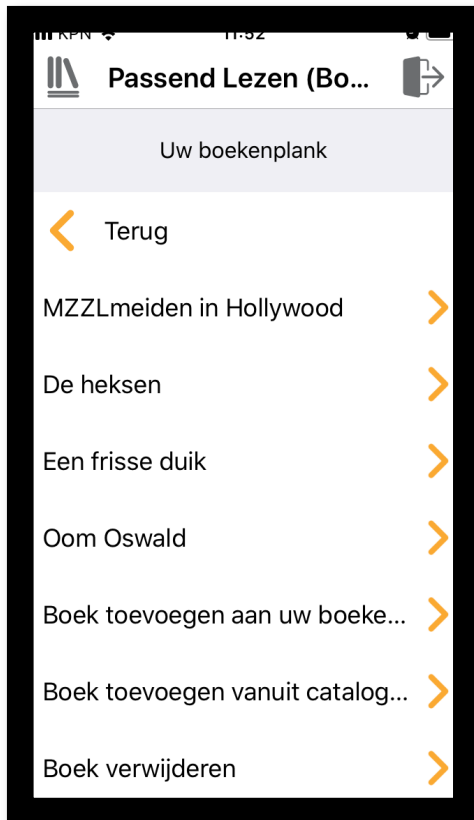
KPN 11:52

Passend Lezen (Bo...

Uw boekenplank

Terug

MZZLmeiden in Hollywood

De heksen

Een frisse duik

Oom Oswald

Boek toevoegen aan uw boeke...

Boek toevoegen vanuit catalog...

Boek verwijderen